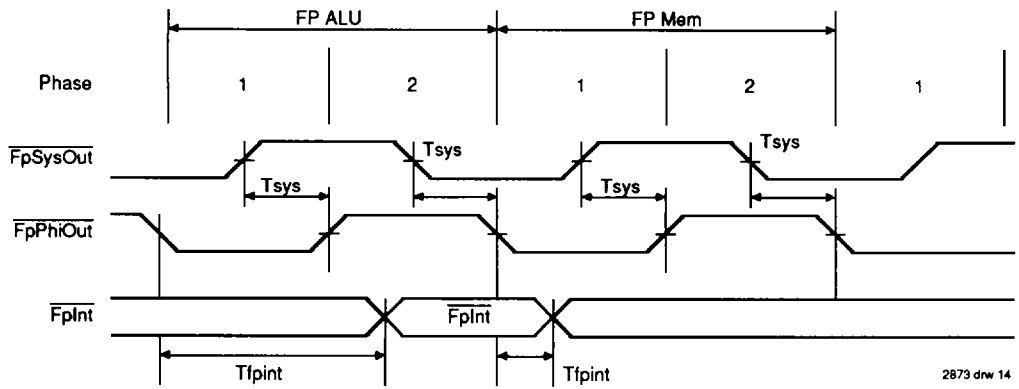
FP ALU

FP Mem

Phase

1

2

1

2

1

$\overline{\text{FpSysOut}}$

Tsys

Tsys

Tsys

Tsys

$\overline{\text{FpPhiOut}}$

$\overline{\text{FpInt}}$

$\overline{\text{FpInt}}$

Tfpint

Tfpint

2873 drw 14